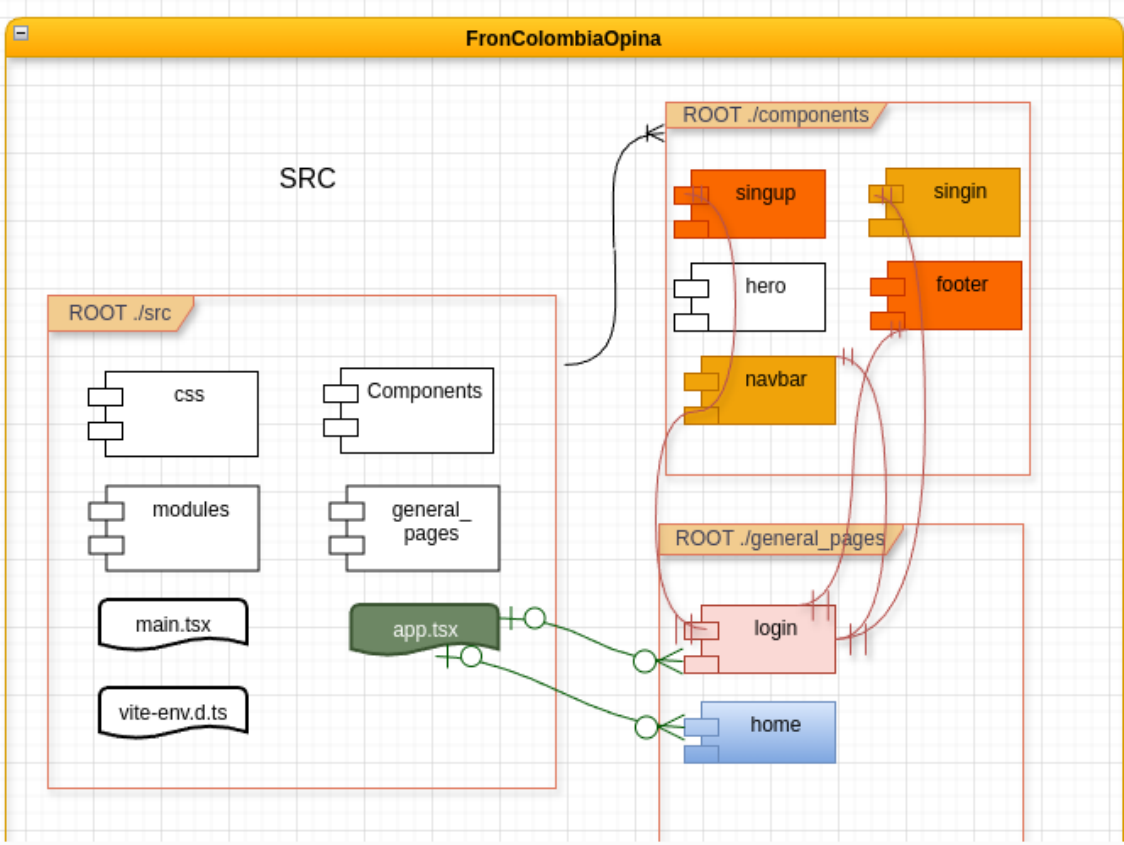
FronColombiaOpina

SRC

ROOT ./src

css

Components

modules

general_ pages

main.tsx

app.tsx

vite-env.d.ts

ROOT ./components

singup

singin

hero

footer

navbar

ROOT ./general_pages

login

home